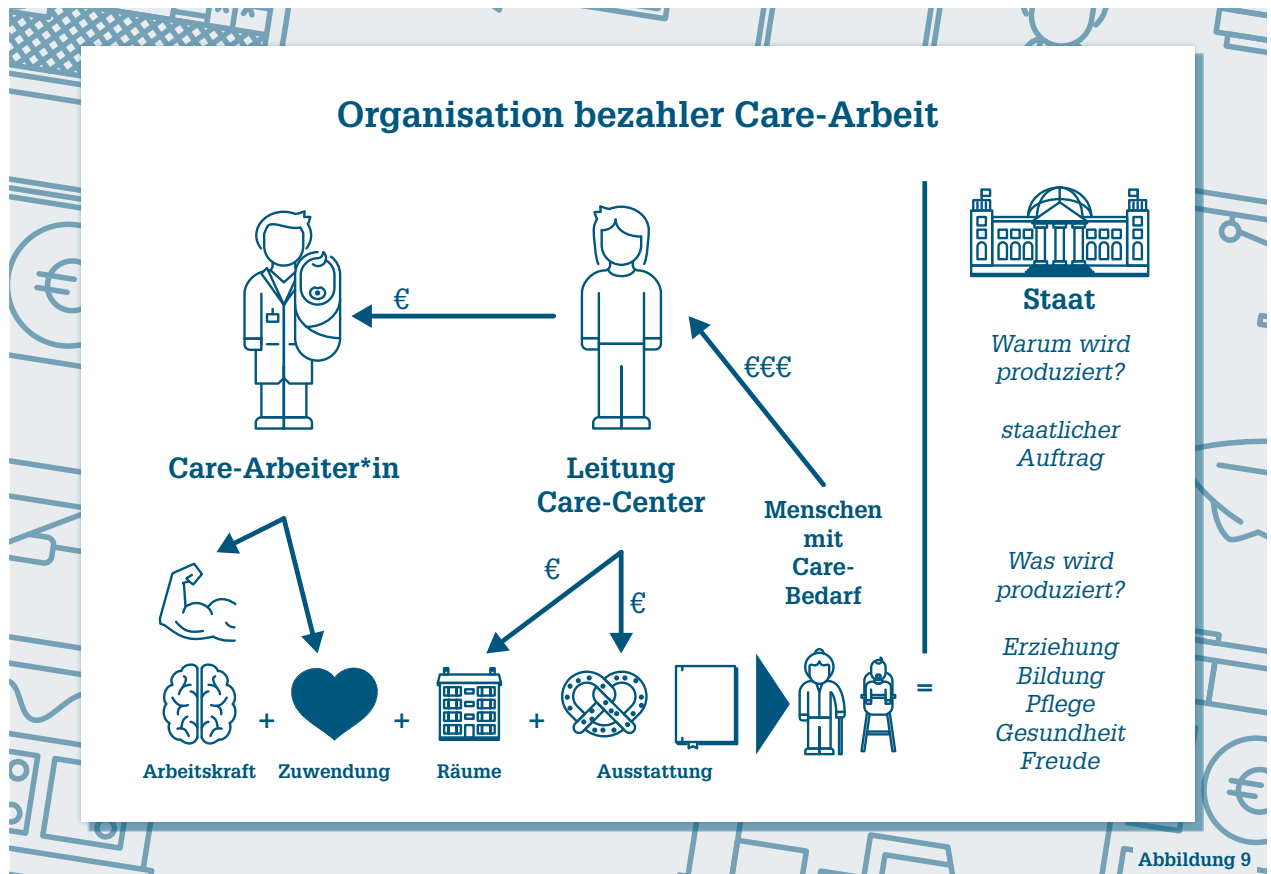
Organisation bezahler Care-Arbeit

€

€€€

Care-Arbeiter*in

Leitung Care-Center

Menschen mit Care-Bedarf

€

€

Arbeitskraft + Zuwendung + Räume + Ausstattung

=

Staat

Warum wird produziert?

staatlicher Auftrag

Was wird produziert?

Erziehung
Bildung
Pflege
Gesundheit
Freude

Abbildung 9